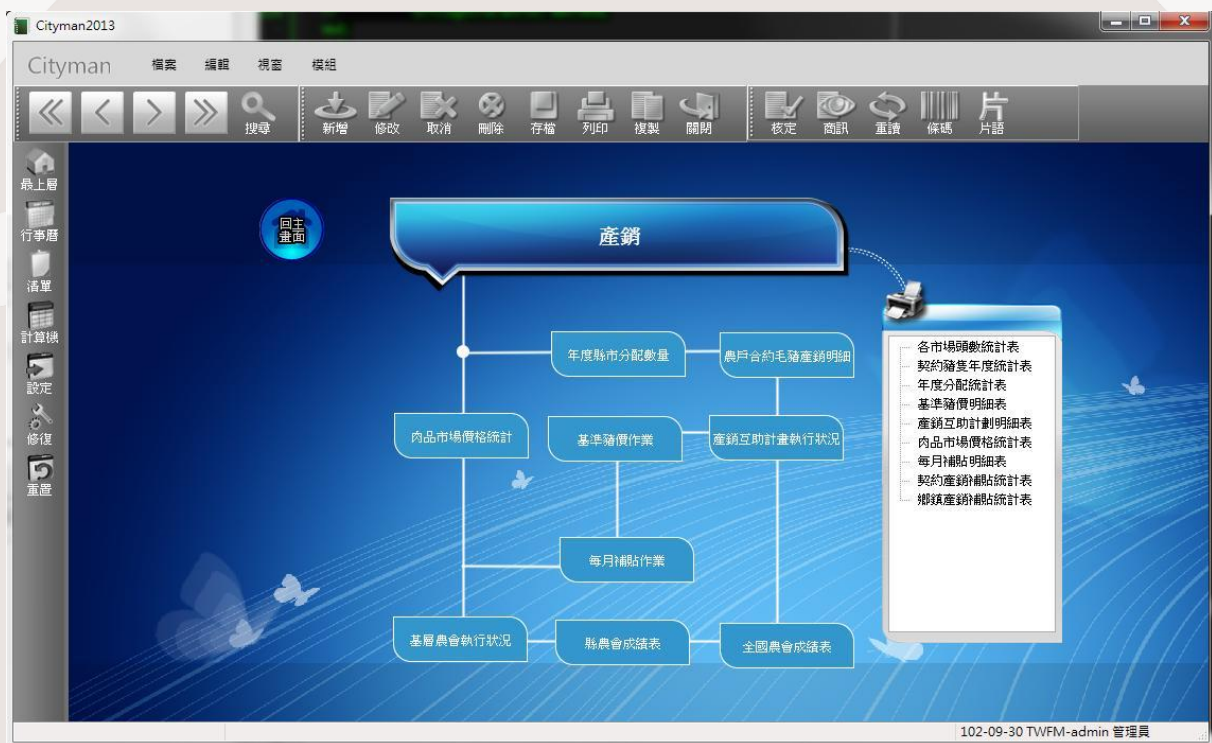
Cityman2013

Cityman 檔案 編輯 視窗 模組

搜尋 新增 修改 取消 刪除 存檔 列印 複製 關閉 核定 商訊 重讀 條碼 片語

最上層
行事曆
清單
計算機
設定
修復
重置

回主畫面

產銷

年度縣市分配數量
農戶合約毛豬產銷明細
肉品市場價格統計
基準豬價作業
產銷互助計畫執行狀況
每月補貼作業
基層農會執行狀況
縣農會成績表
全國農會成績表

各市場頭數統計表
契約豬隻年度統計表
年度分配統計表
基準豬價明細表
產銷互助計劃明細表
肉品市場價格統計表
每月補貼明細表
契約產銷補貼統計表
鄉鎮產銷補貼統計表

102-09-30 TWFM-admin 管理員